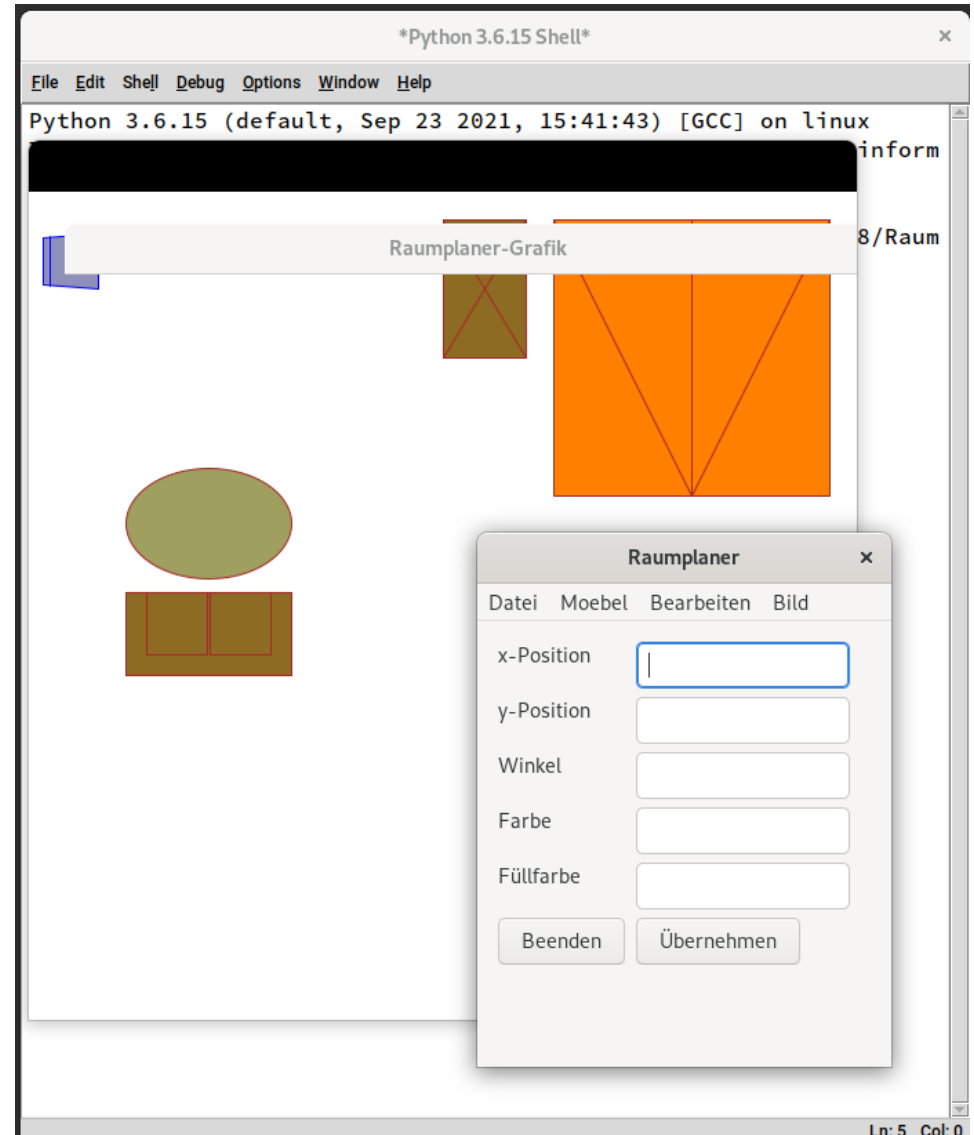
*Python 3.6.15 Shell*

File Edit Shell Debug Options Window Help

Python 3.6.15 (default, Sep 23 2021, 15:41:43) [GCC] on linux
inform
8/Raum

Raumplaner-Grafik

Raumplaner

Datei Moebel Bearbeiten Bild

x-Position
y-Position
Winkel
Farbe
Füllfarbe

Beenden Übernehmen

Ln: 5 Col: 0